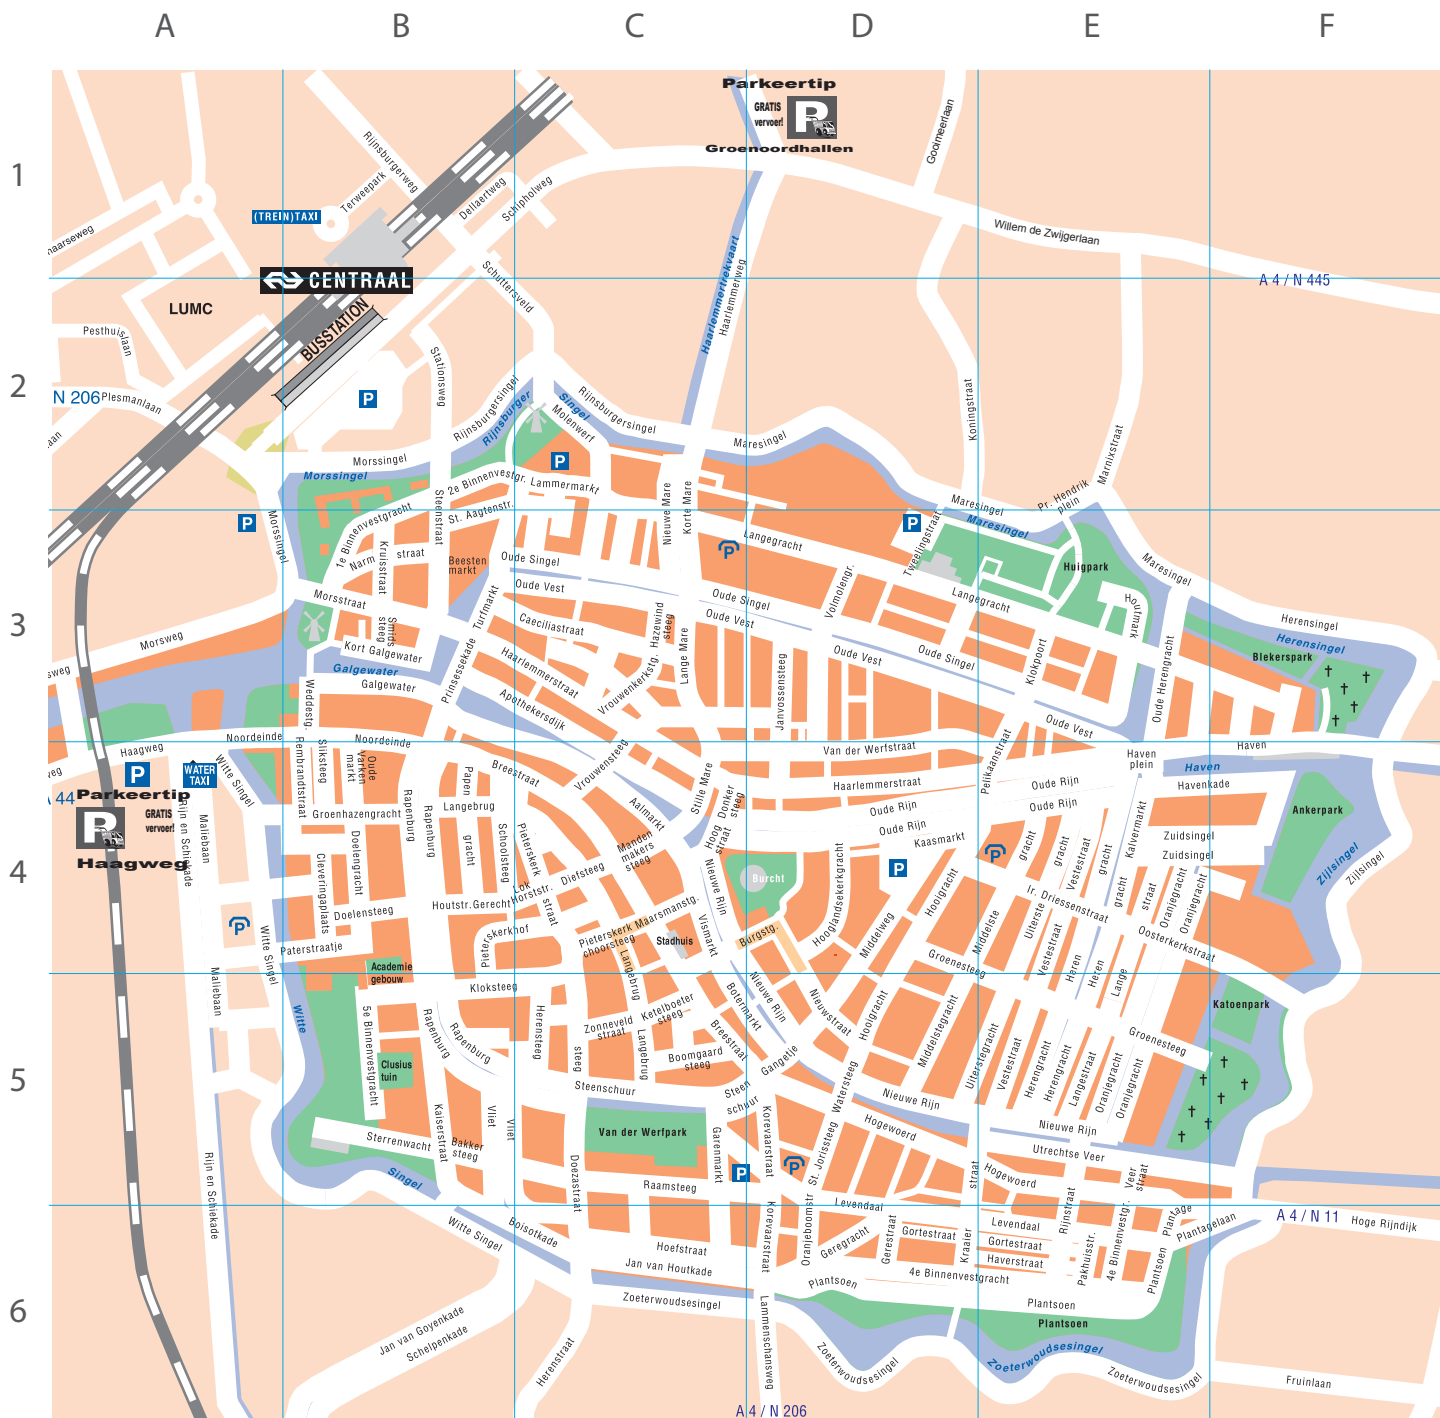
A
B
C
D
E
F
1
2
3
4
5
6

Parkeertip
GRATIS vervoer!
Groenoordhallen

Rijnsburgerweg
Terweepark
Dellaertweg
Schipholweg
Gooimeerlaan
Willem de Zwijgerlaan
(TREIN)TAXI
CENTRAAL
BUSSTATION
LUMC
Pesthuislaan
N 206
Plesmanlaan
Schuttersveld
Haarlemmertrekvaart
Haarlemmerweg
A 4 / N 445
Stationsweg
Rijnsburgersingel
Rijnsburger Singel
Molenwerf
Rijnsburgersingel
Maresingel
Koningstraat
Marnixstraat
Morssingel
Morssingel
2e Binnenvestgr.
Lammermarkt
Nieuwe Mare
Korte Mare
Maresingel
Pr. Hendrik plein
Maresingel
Maresingel
1e Binnenvestgracht
Steenstraat
St. Aagtenstr.
Langegracht
Tweelingstraat
Huigpark
Narm
Kruisstraat
straat
Beesten markt
Oude Singel
Langegracht
Morssingel
Morsstraat
Turfmarkt
Oude Vest
Oude Singel
Volmolengr.
Houtmarkt
Herensingel
Morsweg
Smids steeg
Caeciliastraat
Hazewind steeg
Oude Vest
Herensingel
Kort Galgewater
Prinsessekade
Haarlemmerstraat
Vrouwenkerkstg.
Lange Mare
Oude Vest
Oude Singel
Klokpoort
Oude Herengracht
Bleekerspark
Galgewater
Galgewater
Apothekersdijk
Janvossensteeg
Weddesteg
Oude Vest
Noordeinde
Noordeinde
Haagweg
Van der Werfstraat
Pelikaanstraat
Haven plein
Haven
Haven
Rembrandtstraat
Slijksteeg
Oude Varken markt
Breestraat
Vrouwensteeg
Stille Mare
Donker steeg
Haarlemmerstraat
Oude Rijn
Oude Rijn
Havenkade
WATER TAXI
Witte Singel
Papen
Oude Rijn
Oude Rijn
Parkeertip
GRATIS vervoer!
Haagweg
Groenhazengracht
Rapenburg
Langebrug
Aalmarkt
Hoog straat
Kaasmarkt
gracht
gracht
Vestestraat
gracht
Kalvermarkt
Zuidsingel
Ankerpark
Maliebaan
Rijn en Schiekade
Doelengracht
Rapenburg
gracht
Schoolsteeg
Pieterskerk
Manden makers steeg
Nieuwe Rijn
Burcht
Hooglandsekerkgracht
gracht
Zuidsingel
Zijlsingel
Zijlsingel
Cleveringaplaats
Doelensteeg
Houtstr.
Gerecht
Lok. Horststr.
Diefsteeg
straat
Pieterskerk Maarsmanstg.
Vismarkt
Middelweg
Hooigracht
Ir. Driessenstraat
straat
Oranjegracht
Oranjegracht
Witte Singel
Paterstraatje
Pieterskerkhof
Pieterskerk choorsteeg
Stadhuis
Langebrug
Burgstg.
Groenesteeg
Middelste
Uiterste
Vestestraat
Heren
Heren
Lange
Oosterkerkstraat
Academie gebouw
Kloksteeg
Herensteeg
Nieuwe Rijn
Botermarkt
Nieuwstraat
Hooigracht
Middelstegracht
Uiterstegracht
Katoenpark
Maliebaan
Witte
5e Binnenvestgracht
Rapenburg
Rapenburg
steeg
Zonneveld straat
Ketelboeter steeg
Breestraat
Groenesteeg
Clusius tuin
Steenschuur
Langebrug
Boomgaard steeg
Gangetje
Vestestraat
Herengracht
Herengracht
Langestraat
Oranjegracht
Oranjegracht
Steen schuur
Watersteeg
Nieuwe Rijn
Sterrenwacht
Kaiserstraat
Bakker steeg
Vliet
Vliet
Van der Werfpark
Garenmarkt
Korevaarstraat
St. Jorissteeg
Hogewoerd
Nieuwe Rijn
Utrechtse Veer
Veer straat
Rijn en Schiekade
Singel
Doezastraat
Raamsteeg
straat
Hogewoerd
Rijnstraat
A 4 / N 11
Hoge Rijndijk
Levendaal
Plantage
Plantagelaan
Witte Singel
Boisotkade
Hoefstraat
Korevaarstraat
Oranjeboomstr.
Geregracht
Gerestraat
Gortestraat
Kraaier
Levendaal
Gortestraat
Haverstraat
Pakhuisstr.
4e Binnenvestgr.
Plantsoen
Jan van Houtkade
Plantsoen
4e Binnenvestgracht
Zoeterwoudsesingel
Plantsoen
Plantsoen
Jan van Goyenkade
Schelpenkade
Herenstraat
Lammenschansweg
Zoeterwoudsesingel
Zoeterwoudsesingel
Zoeterwoudsesingel
Fruinlaan
A 4 / N 206